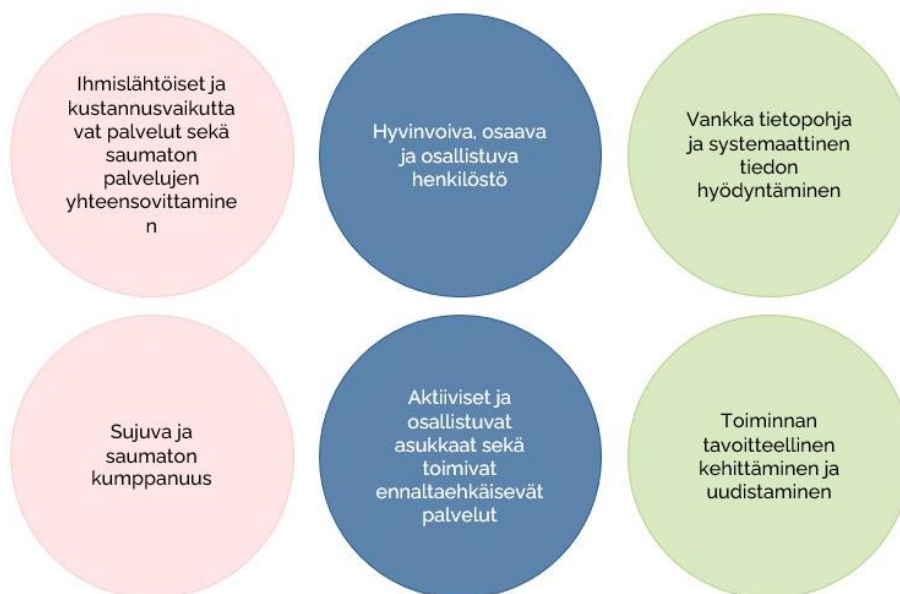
Ihmislähtöiset ja kustannusvaikuttavat palvelut sekä saumaton palvelujen yhteensovittaminen

Hyvinvoiva, osaava ja osallistuva henkilöstö

Vankka tietopohja ja systemaattinen tiedon hyödyntäminen

Sujuva ja saumaton kumppanuus

Aktiiviset ja osallistuvat asukkaat sekä toimivat ennaltaehkäisevät palvelut

Toiminnan tavoitteellinen kehittäminen ja uudistaminen